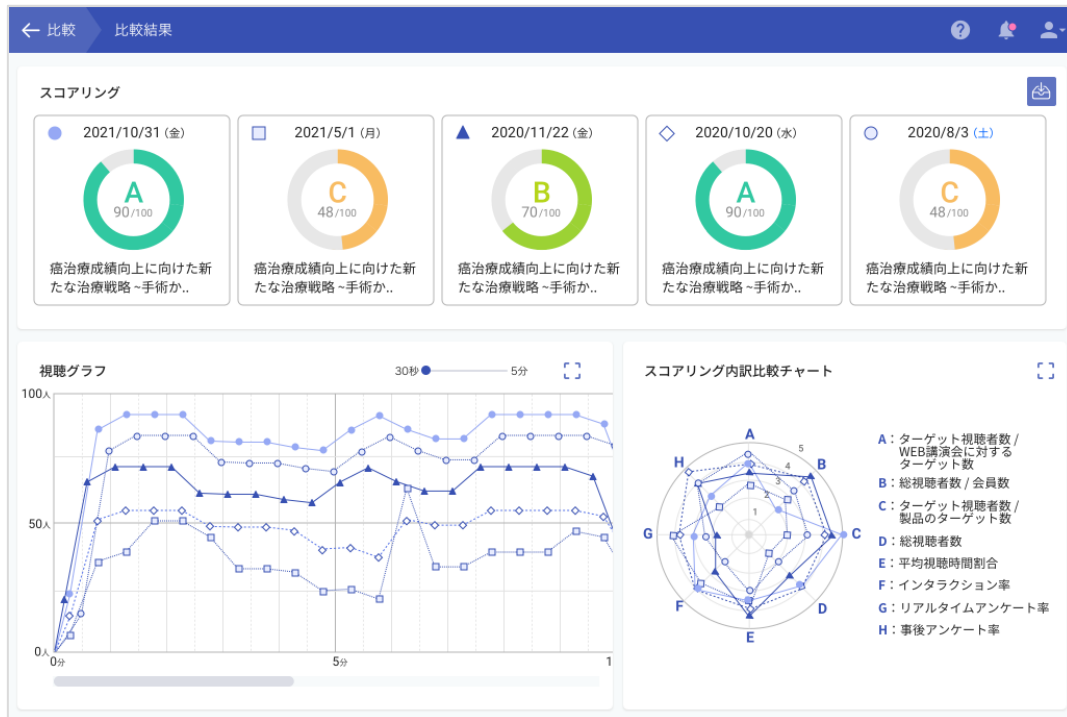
← 比較　比較結果

スコアリング

2021/10/31 (金)
A
90/100
癌治療成績向上に向けた新たな治療戦略 ~手術か..

2021/5/1 (月)
C
48/100
癌治療成績向上に向けた新たな治療戦略 ~手術か..

2020/11/22 (金)
B
70/100
癌治療成績向上に向けた新たな治療戦略 ~手術か..

2020/10/20 (水)
A
90/100
癌治療成績向上に向けた新たな治療戦略 ~手術か..

2020/8/3 (土)
C
48/100
癌治療成績向上に向けた新たな治療戦略 ~手術か..

視聴グラフ

30秒　5分

100人
50人
0人
0分
5分
1

スコアリング内訳比較チャート

A
B
C
D
E
F
G
H
1
2
3
4
5

A：ターゲット視聴者数 / WEB講演会に対するターゲット数
B：総視聴者数 / 会員数
C：ターゲット視聴者数 / 製品のターゲット数
D：総視聴者数
E：平均視聴時間割合
F：インタラクション率
G：リアルタイムアンケート率
H：事後アンケート率